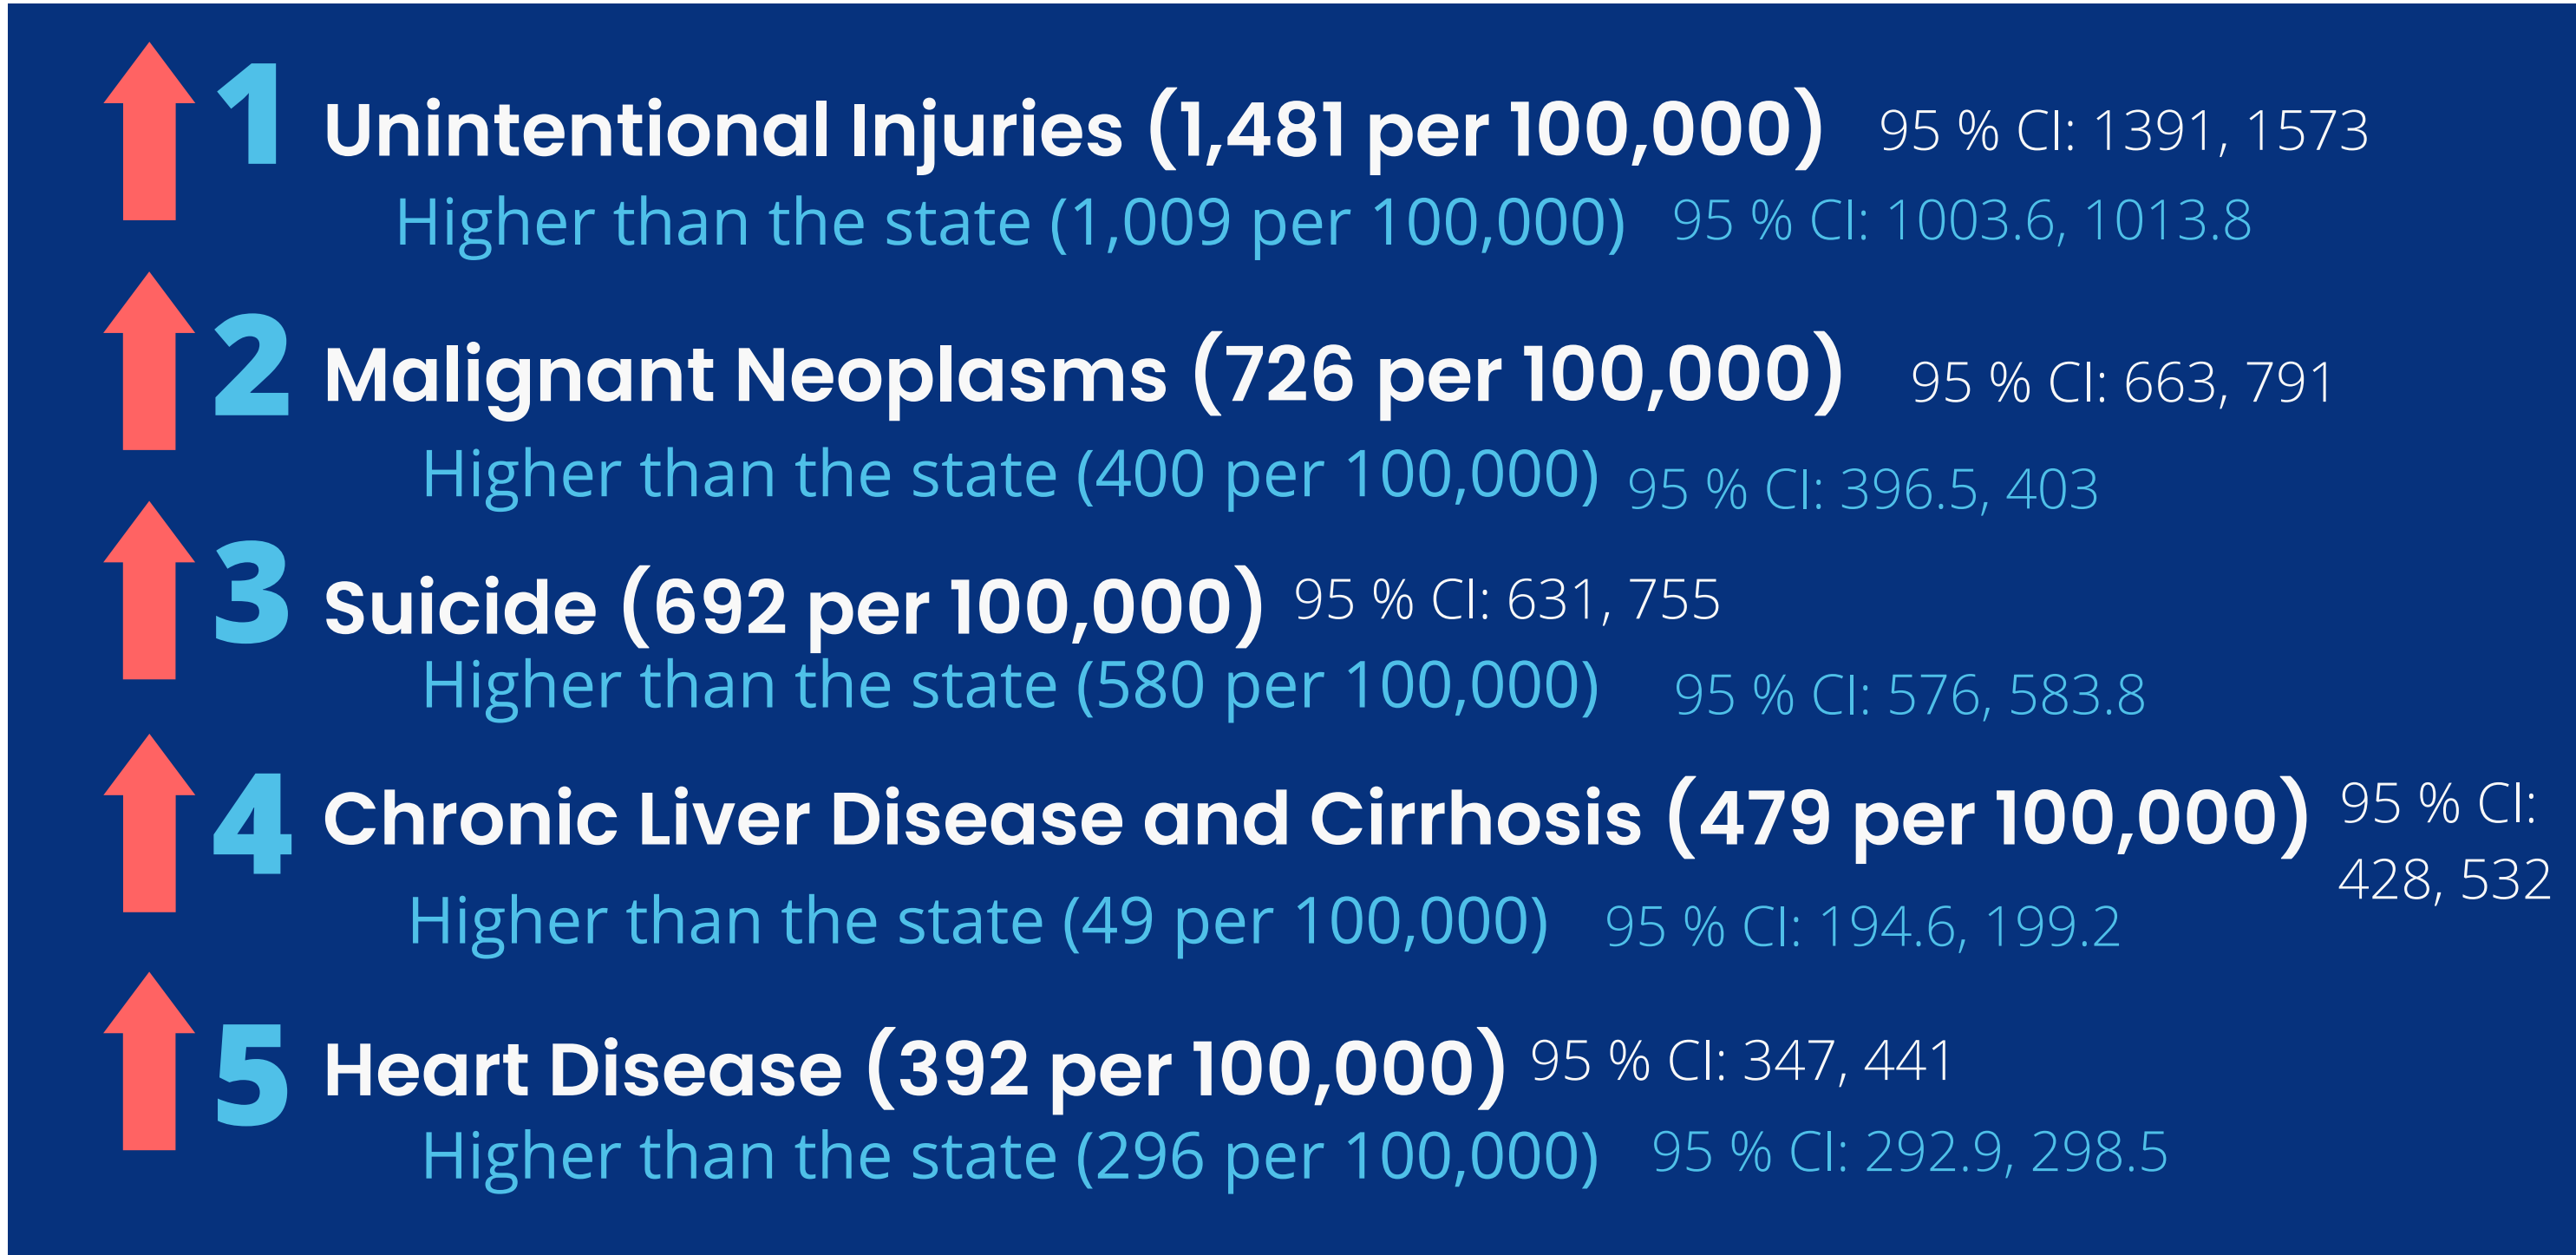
1 Unintentional Injuries (1,481 per 100,000) 95 % CI: 1391, 1573
Higher than the state (1,009 per 100,000) 95 % CI: 1003.6, 1013.8

2 Malignant Neoplasms (726 per 100,000) 95 % CI: 663, 791
Higher than the state (400 per 100,000) 95 % CI: 396.5, 403

3 Suicide (692 per 100,000) 95 % CI: 631, 755
Higher than the state (580 per 100,000) 95 % CI: 576, 583.8

4 Chronic Liver Disease and Cirrhosis (479 per 100,000) 95 % CI: 428, 532
Higher than the state (49 per 100,000) 95 % CI: 194.6, 199.2

5 Heart Disease (392 per 100,000) 95 % CI: 347, 441
Higher than the state (296 per 100,000) 95 % CI: 292.9, 298.5